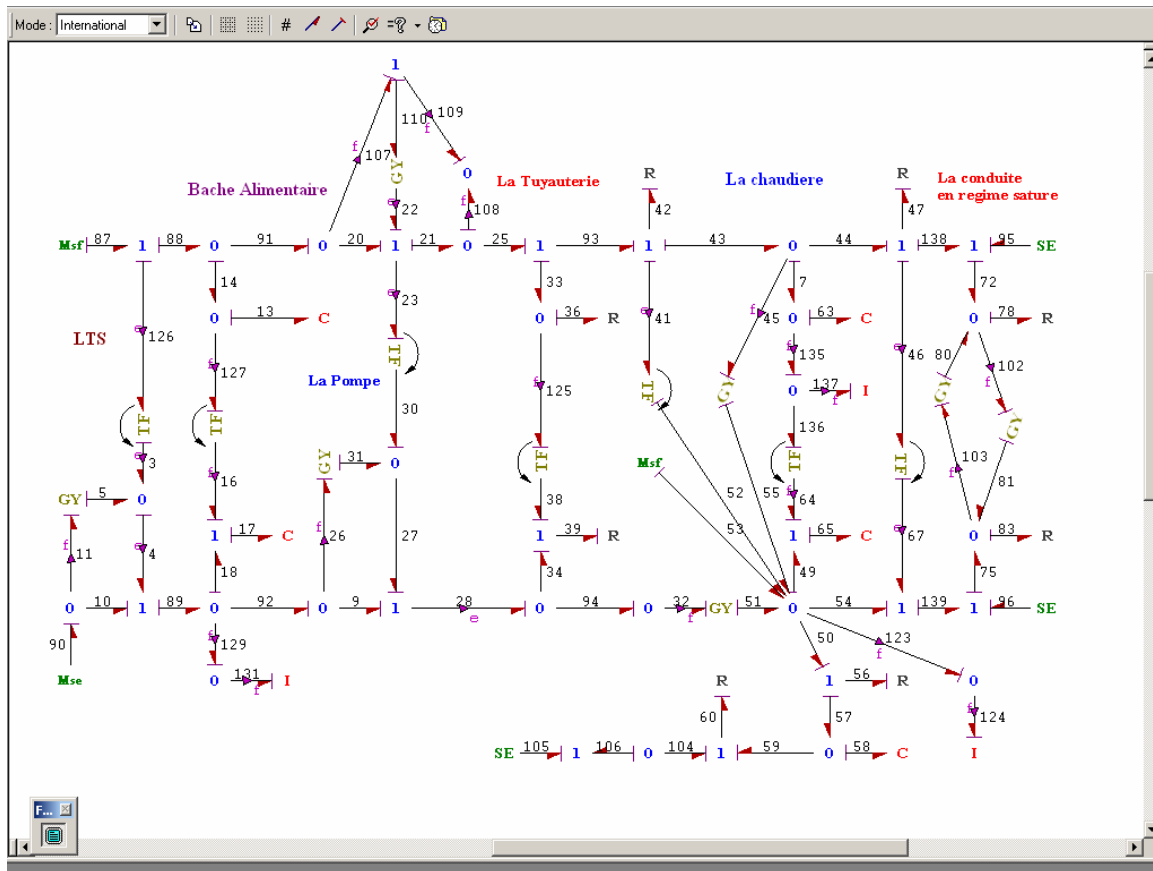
Mode : International

Bache Alimentaire

La Tuyauterie

La chaudiere

La conduite en regime sature

LTS

La Pompe

1 110 109 f 107 f GY 0 22 108 R 42 R 47

Msf 87 1 88 0 91 0 20 1 21 0 25 1 93 1 43 0 44 1 138 1 95 SE

14 33 7 72

0 13 C 23 0 36 R 41 f 45 0 63 C 0 78 R

126 127 TF 46 80 102

135 f

30 125 TF GY 0 137 I GY GY

TF TF 136

3 0 31 GY TF TF 103

16 Msf 52 55 64 81

GY 5 0 TF

1 17 C 26 27 38 53 1 65 C 67 0 83 R

f 11 4 18 1 39 R

34 49 75

0 10 1 89 0 92 0 9 1 28 0 94 0 32 GY 51 0 54 1 139 1 96 SE

e f

90 129 50 123

f

Mse 0 131 I 1 56 R 0

f

R

60 57 124

SE 105 1 106 0 104 1 59 0 58 C I

F...